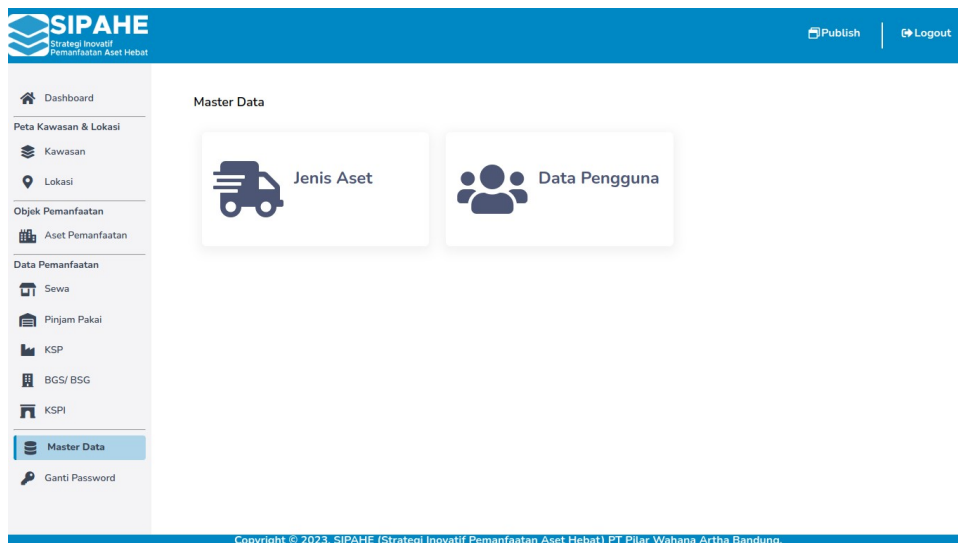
SIPAHE
Strategi Inovatif Pemanfaatan Aset Hebat

Publish
Logout

Dashboard
Peta Kawasan & Lokasi
Kawasan
Lokasi
Objek Pemanfaatan
Aset Pemanfaatan
Data Pemanfaatan
Sewa
Pinjam Pakai
KSP
BGS/ BSG
KSPI
Master Data
Ganti Password

Master Data

Jenis Aset

Data Pengguna

Copyright © 2023. SIPAHE (Strategi Inovatif Pemanfaatan Aset Hebat) PT Pilar Wahana Artha Bandung.